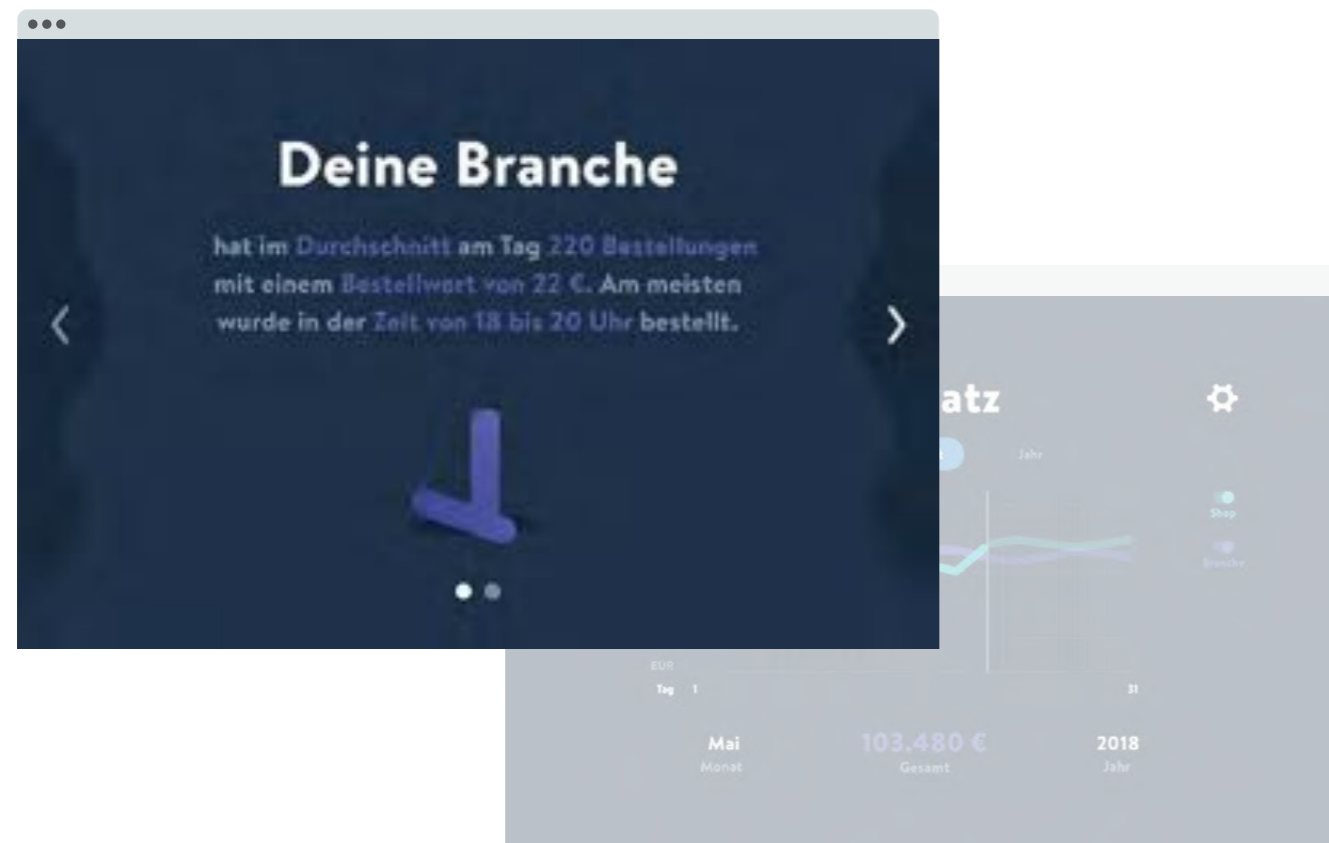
Deine Branche

hat im Durchschnitt am Tag 220 Bestellungen mit einem Bestellwert von 22 €. Am meisten wurde in der Zeit von 18 bis 20 Uhr bestellt.

atz

Jahr

Shop

Branche

EUR

Tag 1

31

Mai
Monat

103.480 €
Gesamt

2018
Jahr